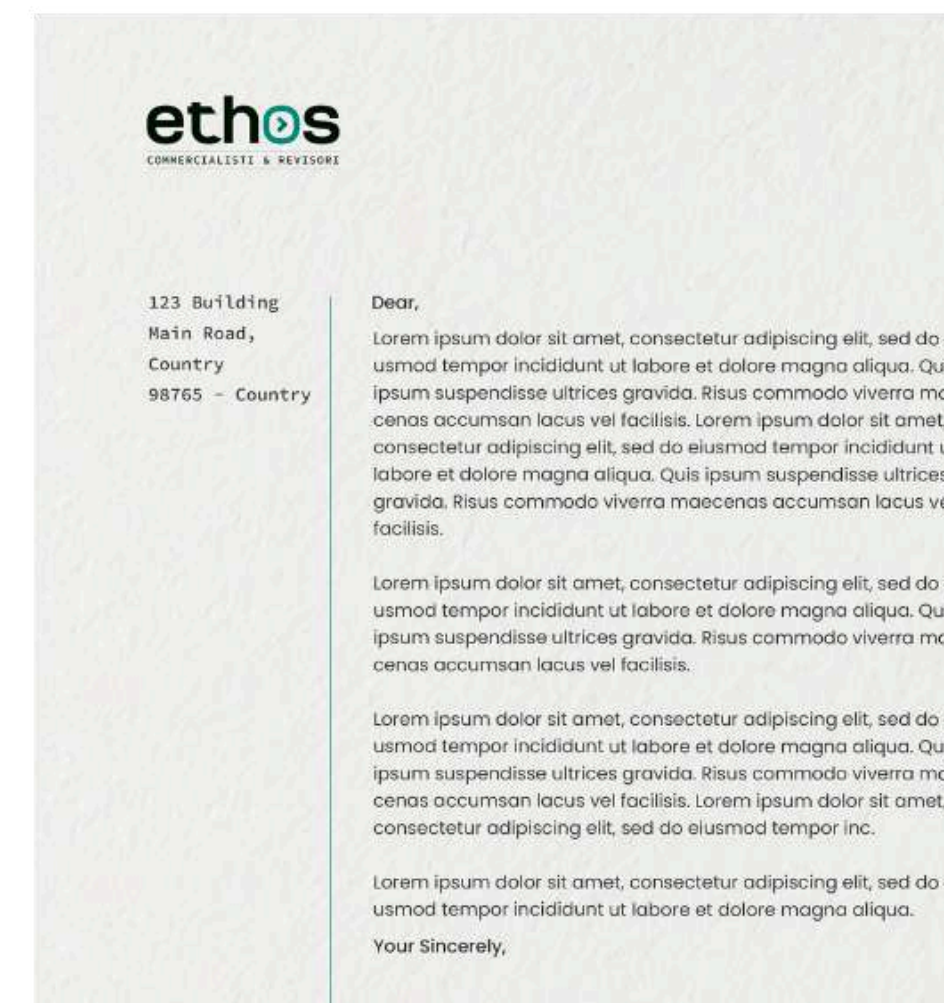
ethos
COMMERCIALISTI & REVISORI

123 Building
Main Road,
Country
98765 - Country

Dear,

Lorem ipsum dolor sit amet, consectetur adipiscing elit, sed do usmod tempor incididunt ut labore et dolore magna aliqua. Qu ipsum suspendisse ultrices gravida. Risus commodo viverra ma cenas accumsan lacus vel facilisis. Lorem ipsum dolor sit amet consectetur adipiscing elit, sed do eiusmod tempor incididunt u labore et dolore magna aliqua. Quis ipsum suspendisse ultrices gravida. Risus commodo viverra maecenas accumsan lacus ve facilisis.

Lorem ipsum dolor sit amet, consectetur adipiscing elit, sed do usmod tempor incididunt ut labore et dolore magna aliqua. Qu ipsum suspendisse ultrices gravida. Risus commodo viverra ma cenas accumsan lacus vel facilisis.

Lorem ipsum dolor sit amet, consectetur adipiscing elit, sed do usmod tempor incididunt ut labore et dolore magna aliqua. Qu ipsum suspendisse ultrices gravida. Risus commodo viverra ma cenas accumsan lacus vel facilisis. Lorem ipsum dolor sit amet, consectetur adipiscing elit, sed do eiusmod tempor inc.

Lorem ipsum dolor sit amet, consectetur adipiscing elit, sed do usmod tempor incididunt ut labore et dolore magna aliqua.

Your Sincerely,